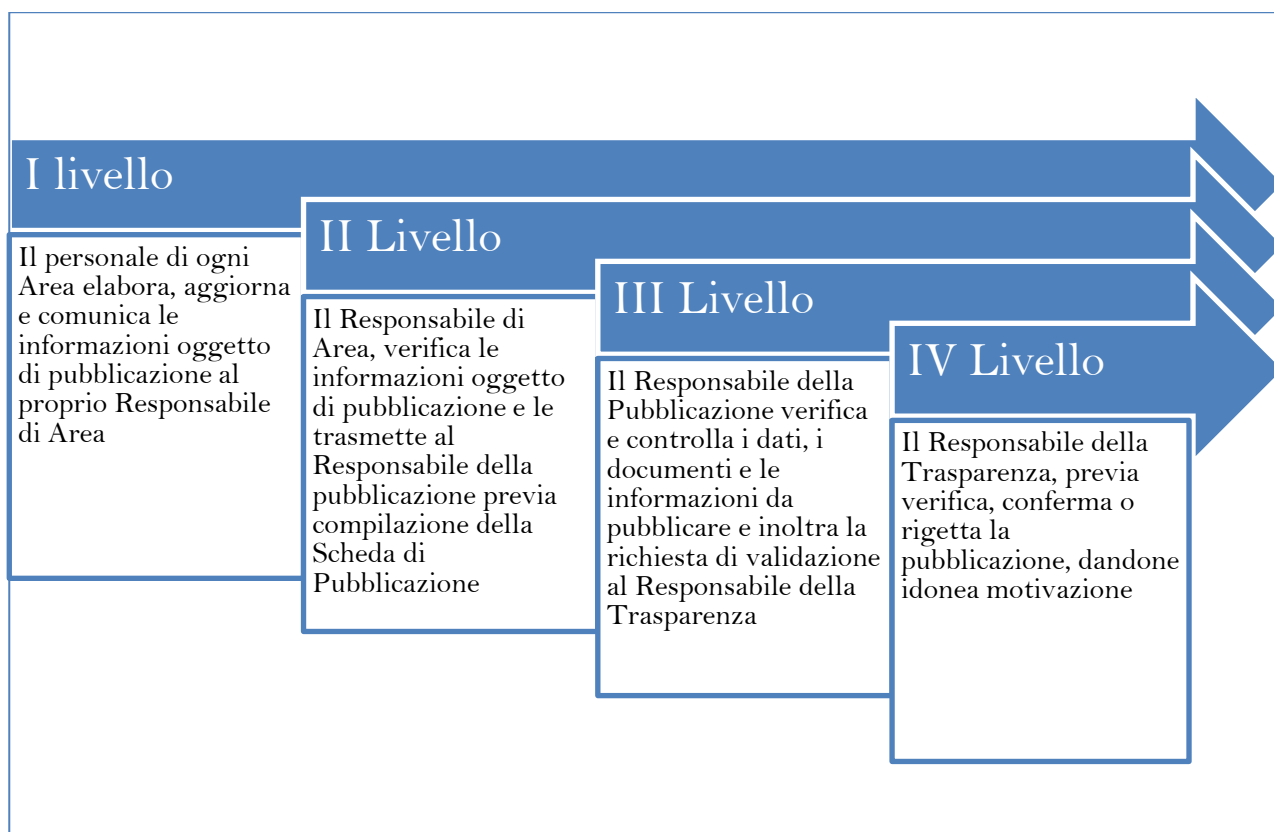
I livello

Il personale di ogni Area elabora, aggiorna e comunica le informazioni oggetto di pubblicazione al proprio Responsabile di Area

II Livello

Il Responsabile di Area, verifica le informazioni oggetto di pubblicazione e le trasmette al Responsabile della pubblicazione previa compilazione della Scheda di Pubblicazione

III Livello

Il Responsabile della Pubblicazione verifica e controlla i dati, i documenti e le informazioni da pubblicare e inoltra la richiesta di validazione al Responsabile della Trasparenza

IV Livello

Il Responsabile della Trasparenza, previa verifica, conferma o rigetta la pubblicazione, dandone idonea motivazione